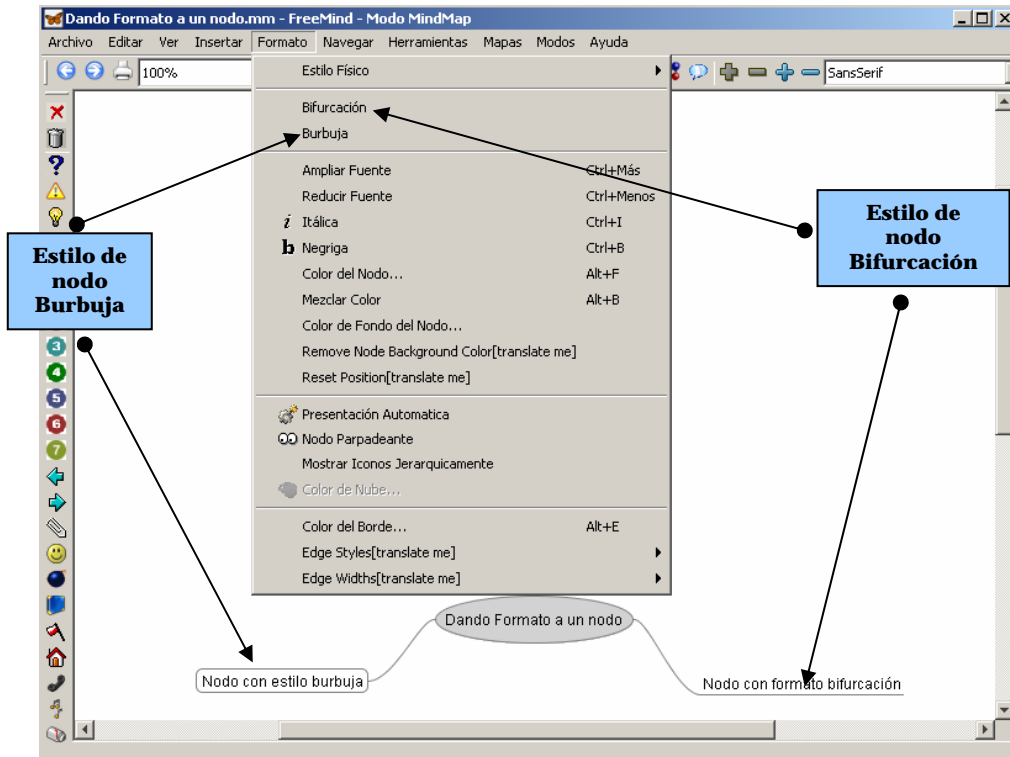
Dando Formato a un nodo.mm - FreeMind - Modo MindMap

Archivo Editar Ver Insertar Formato Navegar Herramientas Mapas Modos Ayuda

100%

SansSerif

Estilo Físico

Bifurcación
Burbuja

Ampliar Fuente Ctrl+Más
Reducir Fuente Ctrl+Menos
Itálica Ctrl+I
Negriga Ctrl+B
Color del Nodo... Alt+F
Mezclar Color Alt+B
Color de Fondo del Nodo...
Remove Node Background Color[translate me]
Reset Position[translate me]

Presentación Automatica
Nodo Parpadeante
Mostrar Iconos Jerarquicamente
Color de Nube...

Color del Borde... Alt+E
Edge Styles[translate me]
Edge Widths[translate me]

Estilo de nodo Burbuja

Estilo de nodo Bifurcación

Dando Formato a un nodo

Nodo con estilo burbuja

Nodo con formato bifurcación